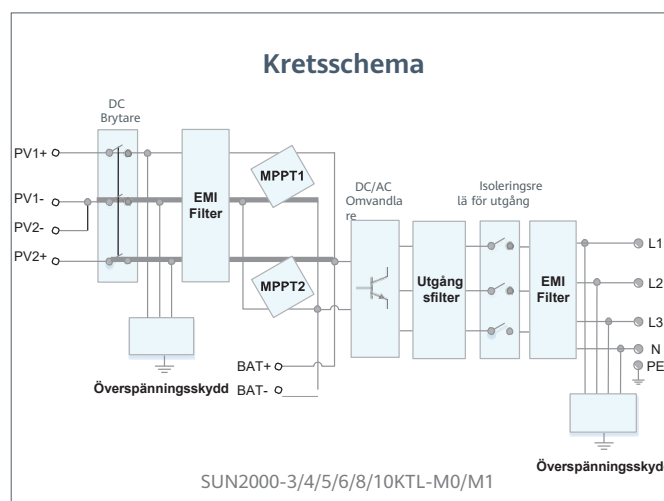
Kretsschema

DC Brytare

PV1+

PV1-

PV2-

PV2+

EMI Filter

MPPT1

MPPT2

DC/AC Omvandlare

Utgångsfilter

Isoleringsrelä för utgång

EMI Filter

L1

L2

L3

N

PE

BAT+

BAT-

Överspänningsskydd

Överspänningsskyd

SUN2000-3/4/5/6/8/10KTL-M0/M1